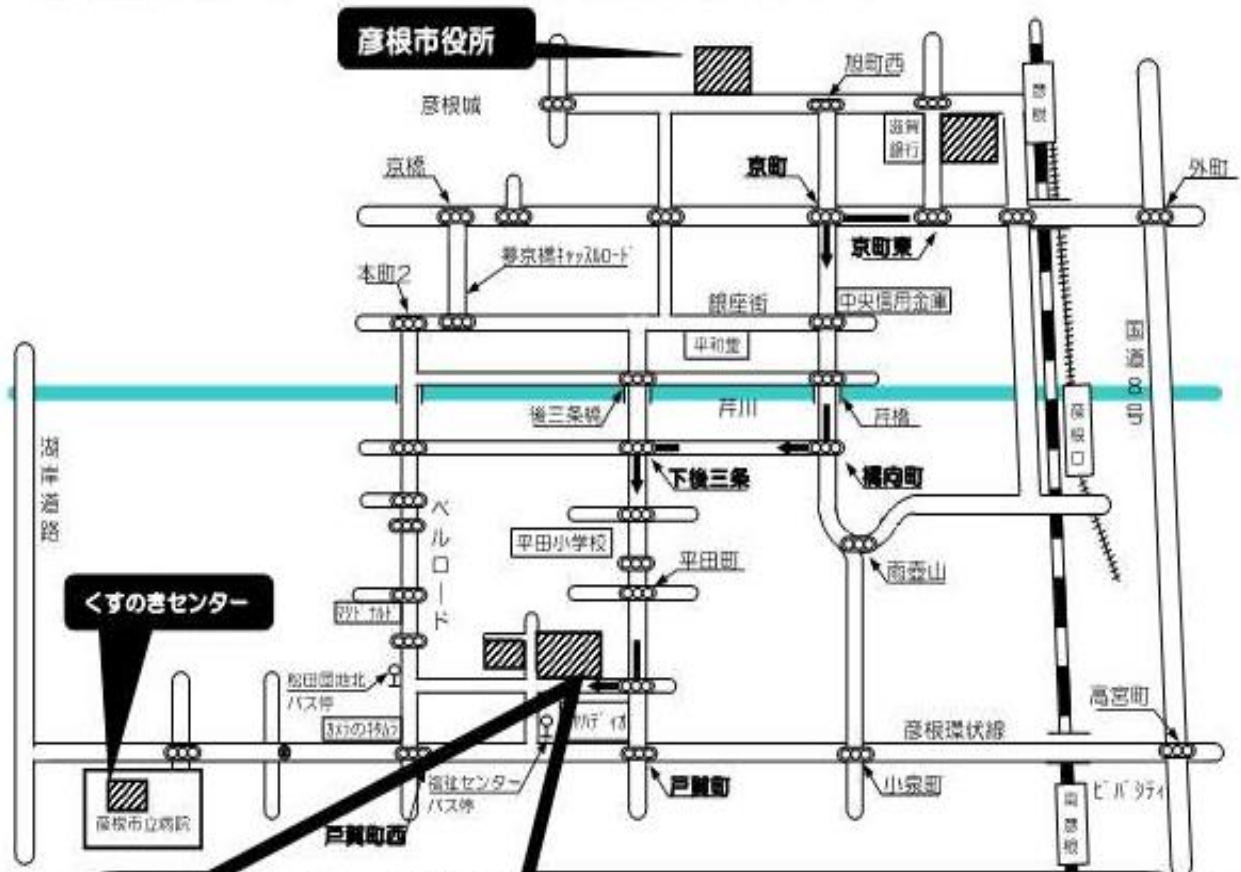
彦根市役所

彦根城

旭町西

彦根

滋賀銀行

京橋

京町

外町

京町東

夢京橋キャッスルロード

本町2

銀座街

中央信用金庫

国道8号

平和堂

芹川

後三条橋

芹橋

彦根口

湖岸道路

下後三条

橋向町

ベルロード

平田小学校

平田町

雨壺山

くすのきセンター

アワトナルト

松田団地北バス停

高宮町

きものの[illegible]

ヤハディ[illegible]

彦根環状線

福祉センターバス停

戸賀町

小泉町

ビバシティ

彦根市立病院

戸賀町西

南彦根